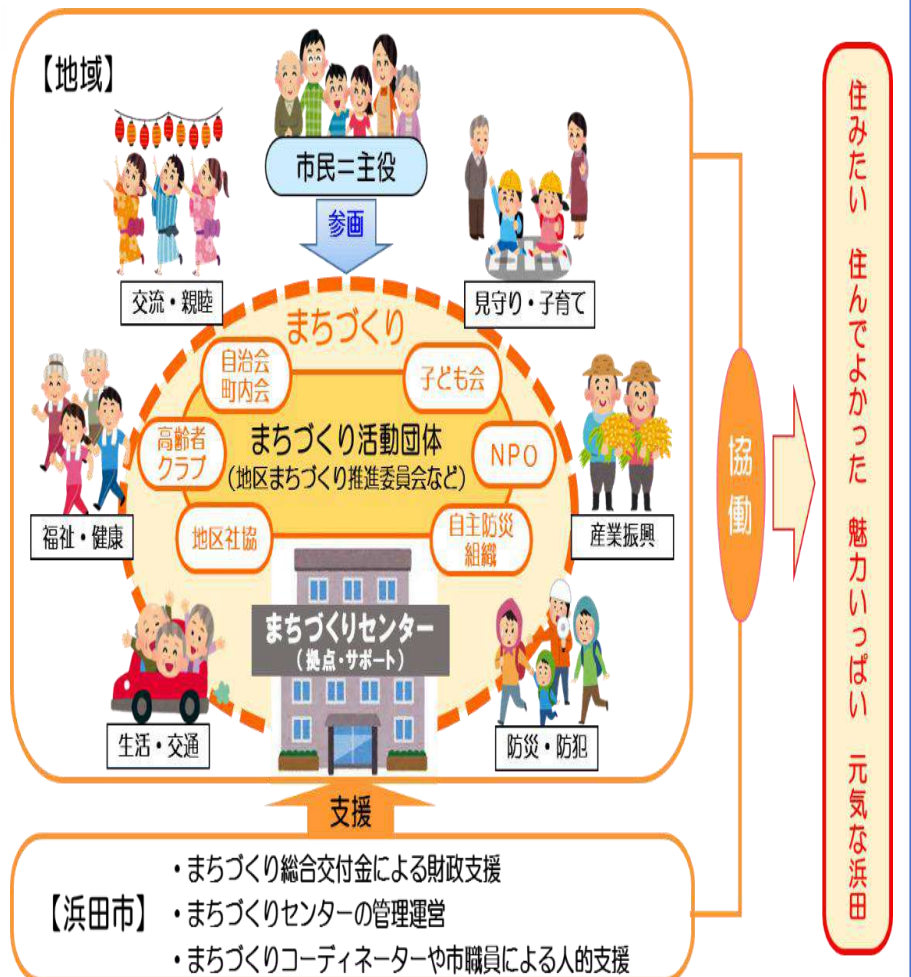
【地域】

市民＝主役

参画

交流・親睦

見守り・子育て

まちづくり

自治会
町内会

子ども会

高齢者
クラブ

まちづくり活動団体
（地区まちづくり推進委員会など）

NPO

福祉・健康

産業振興

地区社協

自主防災
組織

まちづくりセンター
（拠点・サポート）

生活・交通

防災・防犯

協働

住みたい　住んでよかった　魅力いっぱい　元気な浜田

支援

【浜田市】
・まちづくり総合交付金による財政支援
・まちづくりセンターの管理運営
・まちづくりコーディネーターや市職員による人的支援